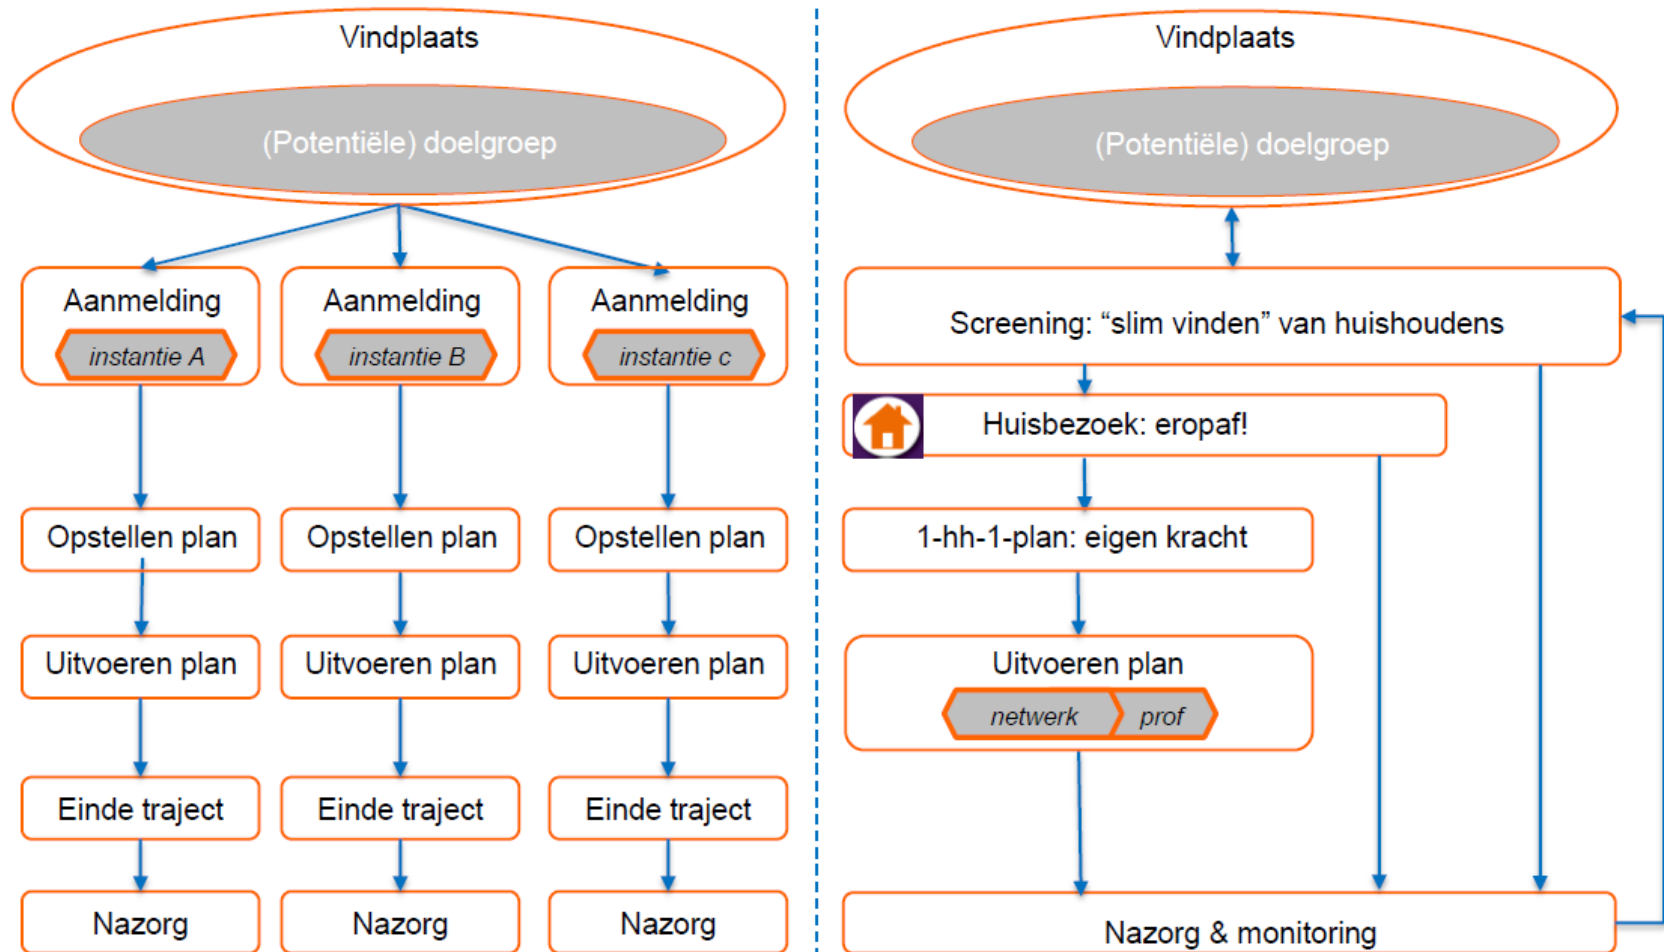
Vindplaats

(Potentiële) doelgroep

Aanmelding
instantie A

Aanmelding
instantie B

Aanmelding
instantie c

Opstellen plan

Opstellen plan

Opstellen plan

Uitvoeren plan

Uitvoeren plan

Uitvoeren plan

Einde traject

Einde traject

Einde traject

Nazorg

Nazorg

Nazorg

Vindplaats

(Potentiële) doelgroep

Screening: “slim vinden” van huishoudens

Huisbezoek: eropaf!

1-hh-1-plan: eigen kracht

Uitvoeren plan
netwerk
prof

Nazorg & monitoring